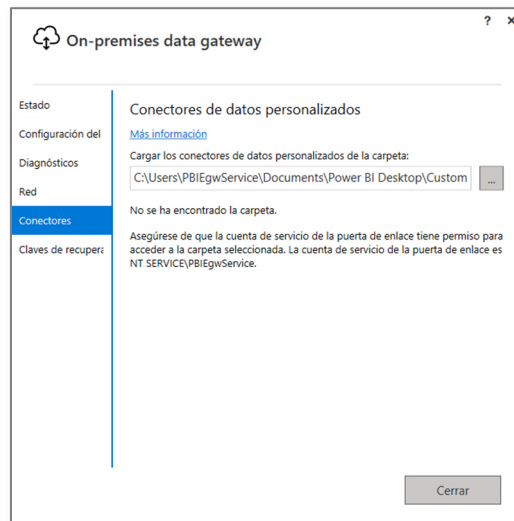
? ×

On-premises data gateway

Estado

Configuración del

Diagnósticos

Red

Conectores

Claves de recupera

Conectores de datos personalizados

Más información

Cargar los conectores de datos personalizados de la carpeta:

C:\Users\PBIEgwService\Documents\Power BI Desktop\Custom

...

No se ha encontrado la carpeta.

Asegúrese de que la cuenta de servicio de la puerta de enlace tiene permiso para acceder a la carpeta seleccionada. La cuenta de servicio de la puerta de enlace es NT SERVICE\PBIEgwService.

Cerrar